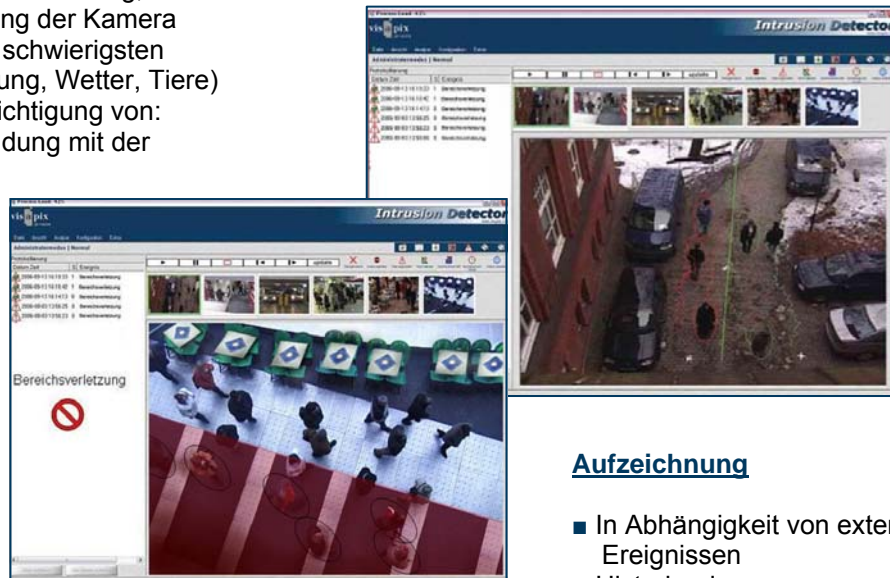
ng der Kamera
schwierigsten
ung, Wetter, Tiere)
ichtigung von:
dung mit der

Intrusion Detecto

vis pix

Administratormodus | Normal

Intrusion Detector

vis pix

Administratormodus | Normal

Datum Zeit

Bereichsverletzung

Aufzeichnung

■ In Abhängigkeit von exter
Ereignissen